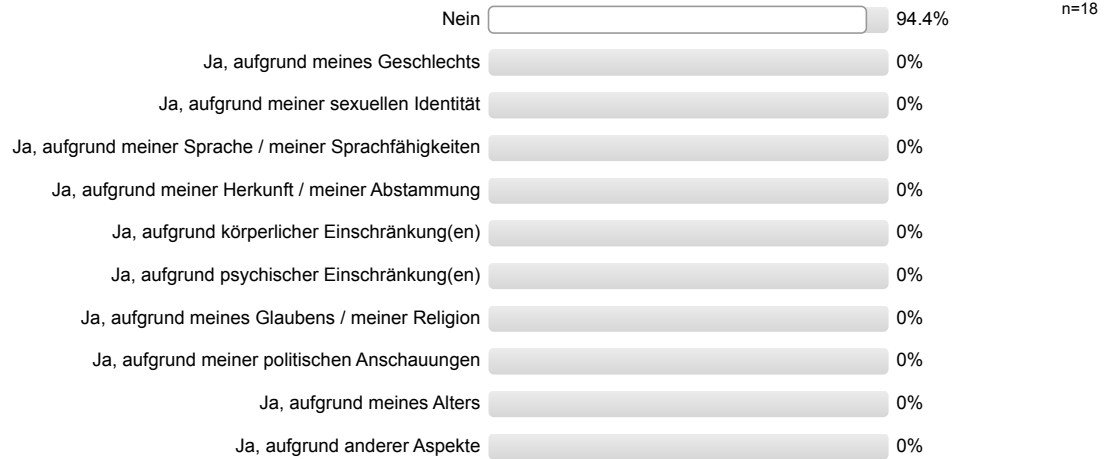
n=18

| | |
|---|---|
| Nein | 94.4% |
| Ja, aufgrund meines Geschlechts | 0% |
| Ja, aufgrund meiner sexuellen Identität | 0% |
| Ja, aufgrund meiner Sprache / meiner Sprachfähigkeiten | 0% |
| Ja, aufgrund meiner Herkunft / meiner Abstammung | 0% |
| Ja, aufgrund körperlicher Einschränkung(en) | 0% |
| Ja, aufgrund psychischer Einschränkung(en) | 0% |
| Ja, aufgrund meines Glaubens / meiner Religion | 0% |
| Ja, aufgrund meiner politischen Anschauungen | 0% |
| Ja, aufgrund meines Alters | 0% |
| Ja, aufgrund anderer Aspekte | 0% |